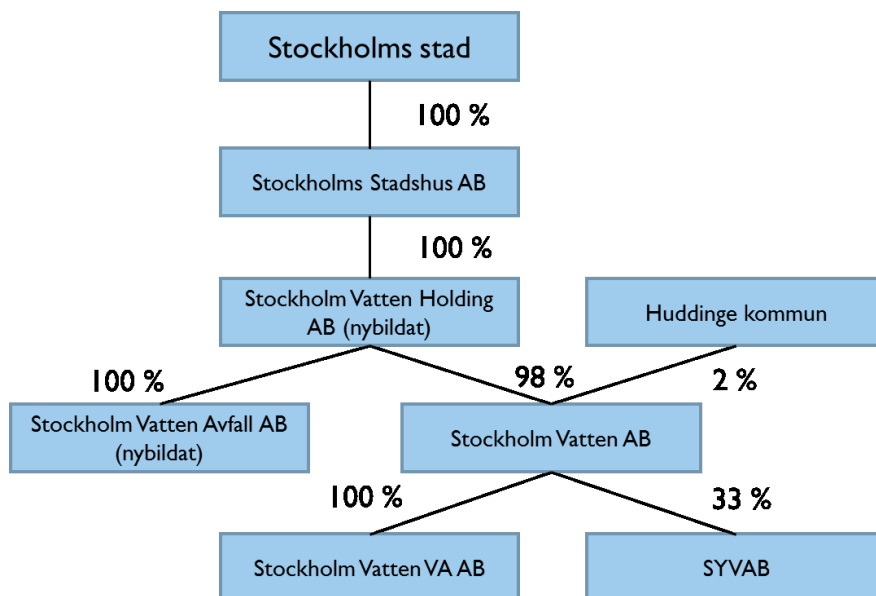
Stockholms stad

100 %

Stockholms Stadshus AB

100 %

Stockholm Vatten Holding AB (nybildat)

Huddinge kommun

100 %

98 %

2 %

Stockholm Vatten Avfall AB (nybildat)

Stockholm Vatten AB

100 %

33 %

Stockholm Vatten VA AB

SYVAB